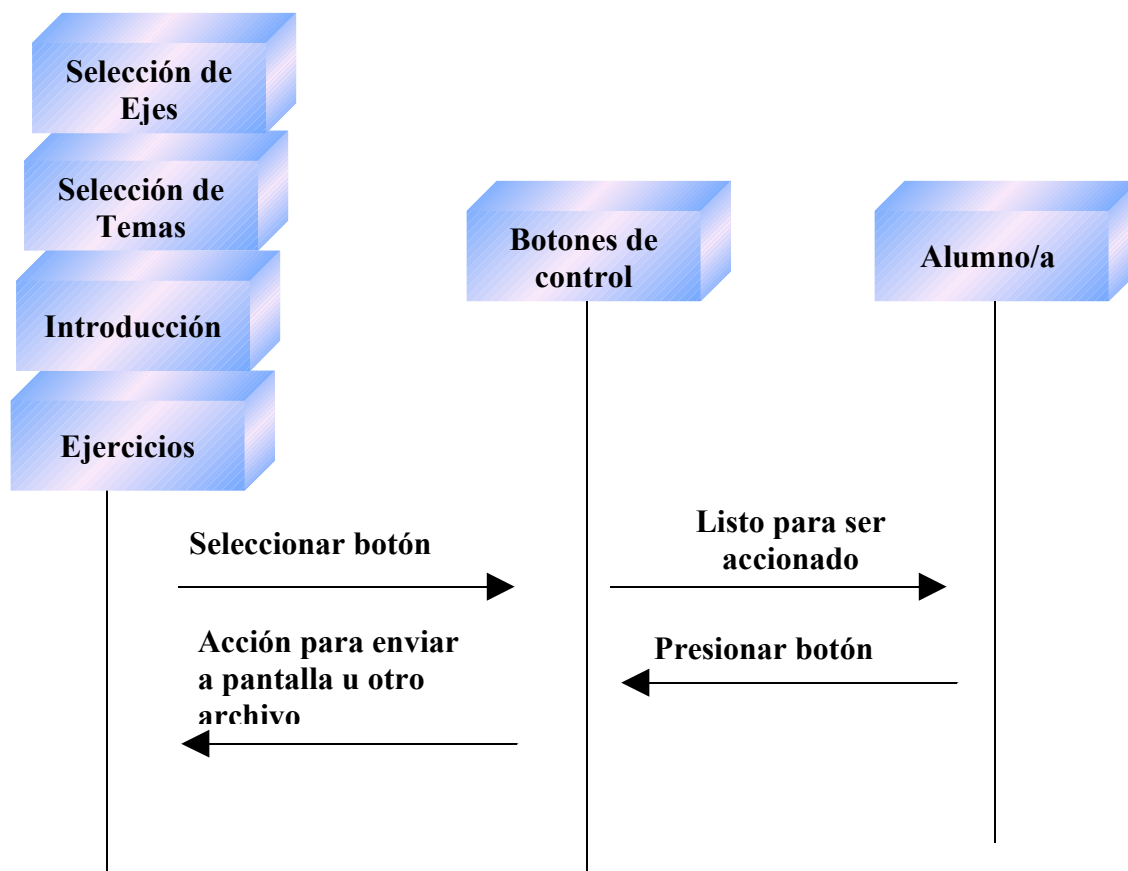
Selección de Ejes

Selección de Temas

Introducción

Ejercicios

Botones de control

Alumno/a

Seleccionar botón

Listo para ser accionado

Acción para enviar a pantalla u otro archivo

Presionar botón